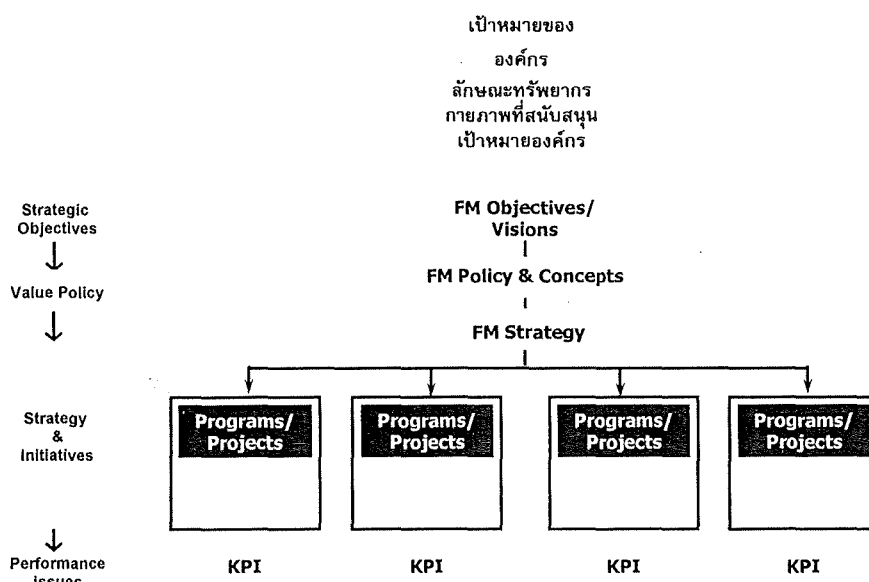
เป้าหมายของ

องค์กร

ลักษณะทรัพยากร
กายภาพที่สนับสนุน
เป้าหมายองค์กร

Strategic Objectives

Value Policy

Strategy & Initiatives

Performance issues

FM Objectives/ Visions

FM Policy & Concepts

FM Strategy

Programs/ Projects

Programs/ Projects

Programs/ Projects

Programs/ Projects

KPI

KPI

KPI

KPI